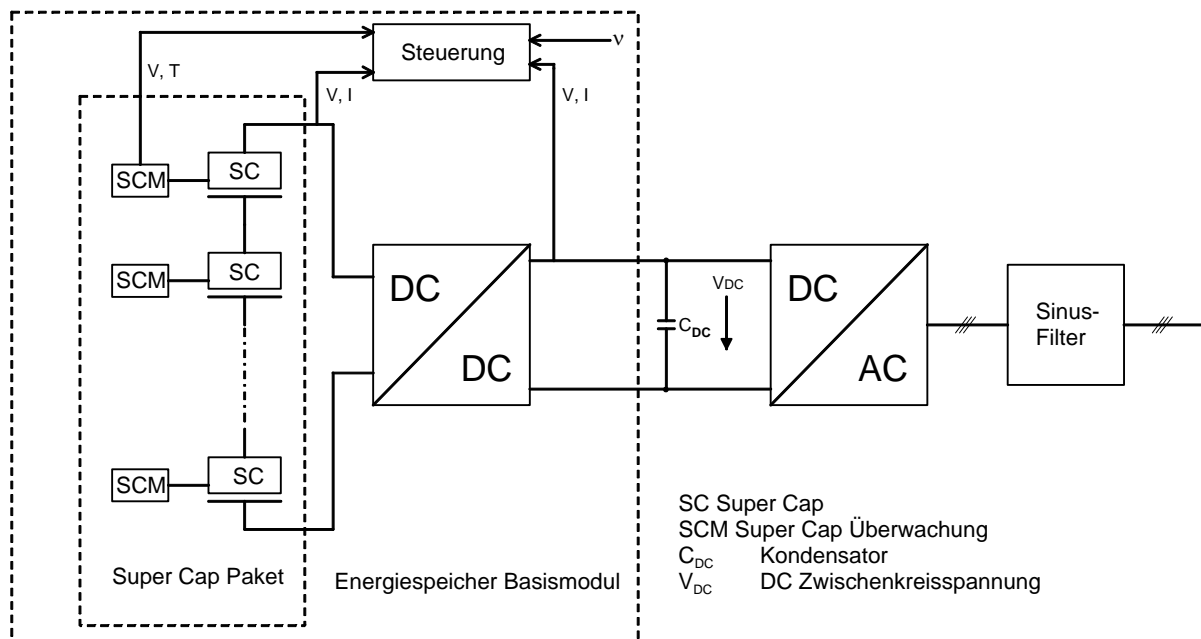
Steuerung
ν
V, T
V, I
V, I
SCM
SC
SCM
SC
SCM
SC
DC
DC
$C_{DC}$
$V_{DC}$
DC
AC
Sinus-Filter
Super Cap Paket
Energiespeicher Basismodul
SC Super Cap
SCM Super Cap Überwachung
$C_{DC}$ Kondensator
$V_{DC}$ DC Zwischenkreisspannung